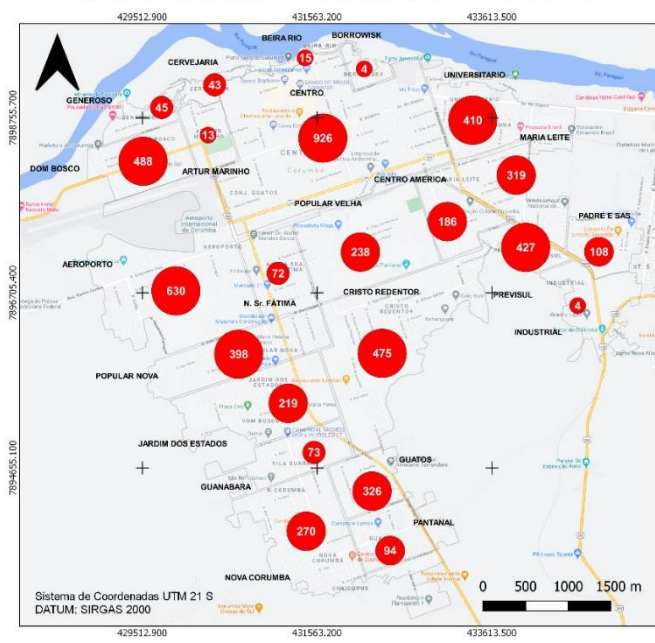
429512.900
431563.200
433613.500

7898755.700
7896705.400
7894655.100

BEIRA RIO
BORROWISK
CERVEJARIA
UNIVERSITARIO
GENEROSO
CENTRO
MARIA LEITE
DOM BOSCO
ARTUR MARINHO
CENTRO AMERICA
POPULAR VELHA
PADRE E SAS
AEROPORTO
CRISTO REDENTOR
PREVISUL
N. Sr. FATIMA
INDUSTRIAL
POPULAR NOVA
JARDIM DOS ESTADOS
GUATOS
GUANABARA
PANTANAL
NOVA CORUMBA

15
4
43
45
13
926
410
488
319
186
427
108
238
72
630
4
398
475
219
73
326
270
94

Sistema de Coordenadas UTM 21 S
DATUM: SIRGAS 2000

0 500 1000 1500 m

429512.900
431563.200
433613.500